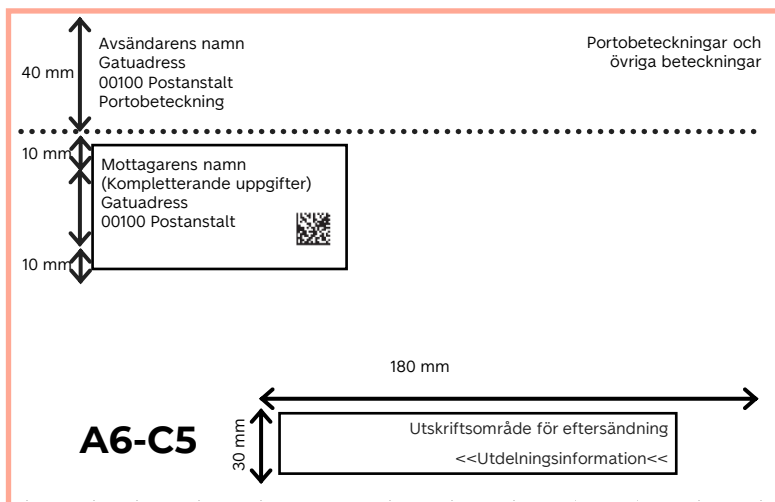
40 mm

Avsändarens namn
Gatuadress
00100 Postanstalt
Portobeteckning

Portobeteckningar och
övriga beteckningar

10 mm

Mottagarens namn
(Kompletterande uppgifter)
Gatuadress
00100 Postanstalt

10 mm

180 mm

A6-C5

30 mm

Utskriftsområde för eftersändning
<<Utdelningsinformation<<